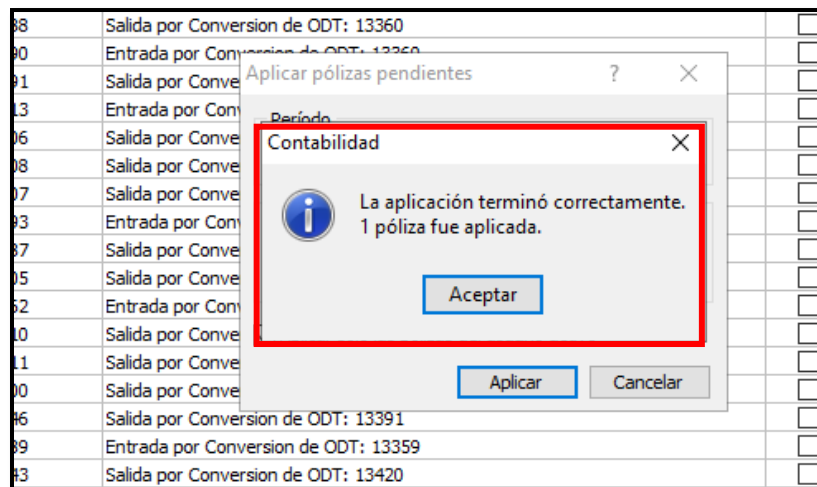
| 38 | Salida por Conversion de ODT: 13360 |
|---|---|
| 90 | Entrada por Conversion de ODT: 13360 |
| 91 | Salida por Conve |
| 13 | Entrada por Con |
| 06 | Salida por Conve |
| 08 | Salida por Conve |
| 07 | Salida por Conve |
| 93 | Entrada por Con |
| 37 | Salida por Conve |
| 05 | Salida por Conve |
| 52 | Entrada por Con |
| 10 | Salida por Conve |
| 11 | Salida por Conve |
| 00 | Salida por Conve |
| 46 | Salida por Conversion de ODT: 13391 |
| 39 | Entrada por Conversion de ODT: 13359 |
| 43 | Salida por Conversion de ODT: 13420 |

Aplicar pólizas pendientes ? ×

Período

Contabilidad ×

La aplicación terminó correctamente.
1 póliza fue aplicada.

Aceptar

Aplicar Cancelar